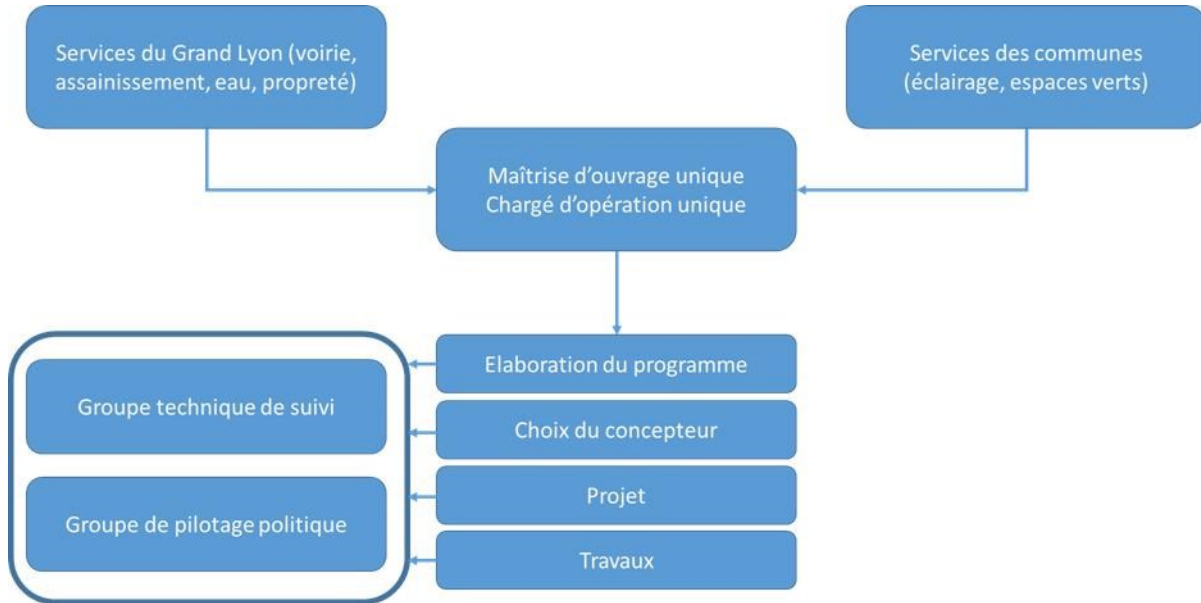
Services du Grand Lyon (voirie, assainissement, eau, propreté)

Services des communes (éclairage, espaces verts)

Maîtrise d'ouvrage unique
Chargé d'opération unique

Groupe technique de suivi

Groupe de pilotage politique

Elaboration du programme

Choix du concepteur

Projet

Travaux